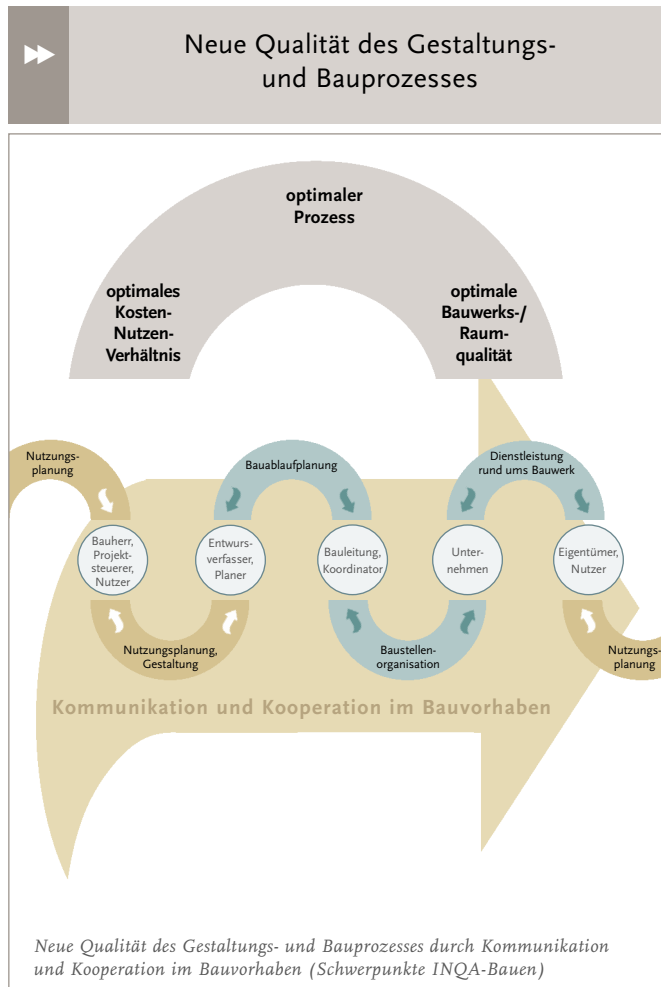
Neue Qualität des Gestaltungs- und Bauprozesses

optimaler Prozess

optimales Kosten-Nutzen-Verhältnis

optimale Bauwerks-/ Raum-qualität

Nutzungs-planung

Bauablaufplanung

Dienstleistung rund ums Bauwerk

Bauherr, Projekt-steuerer, Nutzer

Entwurfs-verfasser, Planer

Bauleitung, Koordinator

Unter-nehmen

Eigentümer, Nutzer

Nutzungsplanung, Gestaltung

Baustellen-organisation

Nutzungs-planung

Kommunikation und Kooperation im Bauvorhaben

Neue Qualität des Gestaltungs- und Bauprozesses durch Kommunikation und Kooperation im Bauvorhaben (Schwerpunkte INQA-Bauen)